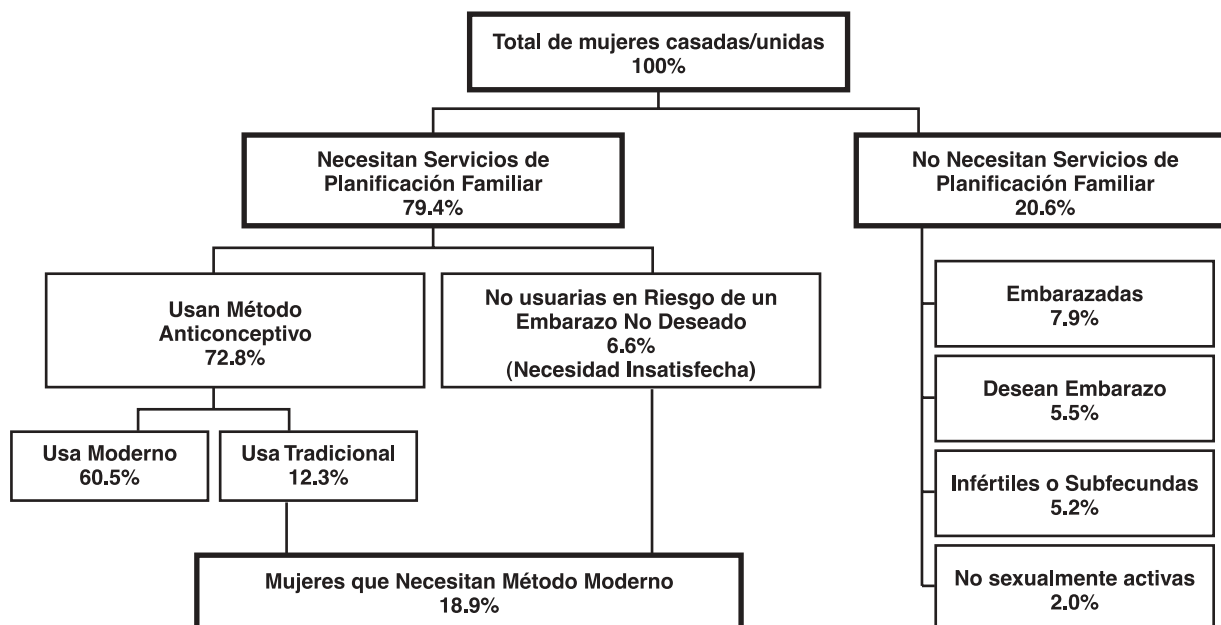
Total de mujeres casadas/unidas
100%

Necesitan Servicios de Planificación Familiar
79.4%

No Necesitan Servicios de Planificación Familiar
20.6%

Usan Método Anticonceptivo
72.8%

No usuarias en Riesgo de un Embarazo No Deseado
6.6%
(Necesidad Insatisfecha)

Usa Moderno
60.5%

Usa Tradicional
12.3%

Mujeres que Necesitan Método Moderno
18.9%

Embarazadas
7.9%

Desean Embarazo
5.5%

Infértiles o Subfecundas
5.2%

No sexualmente activas
2.0%